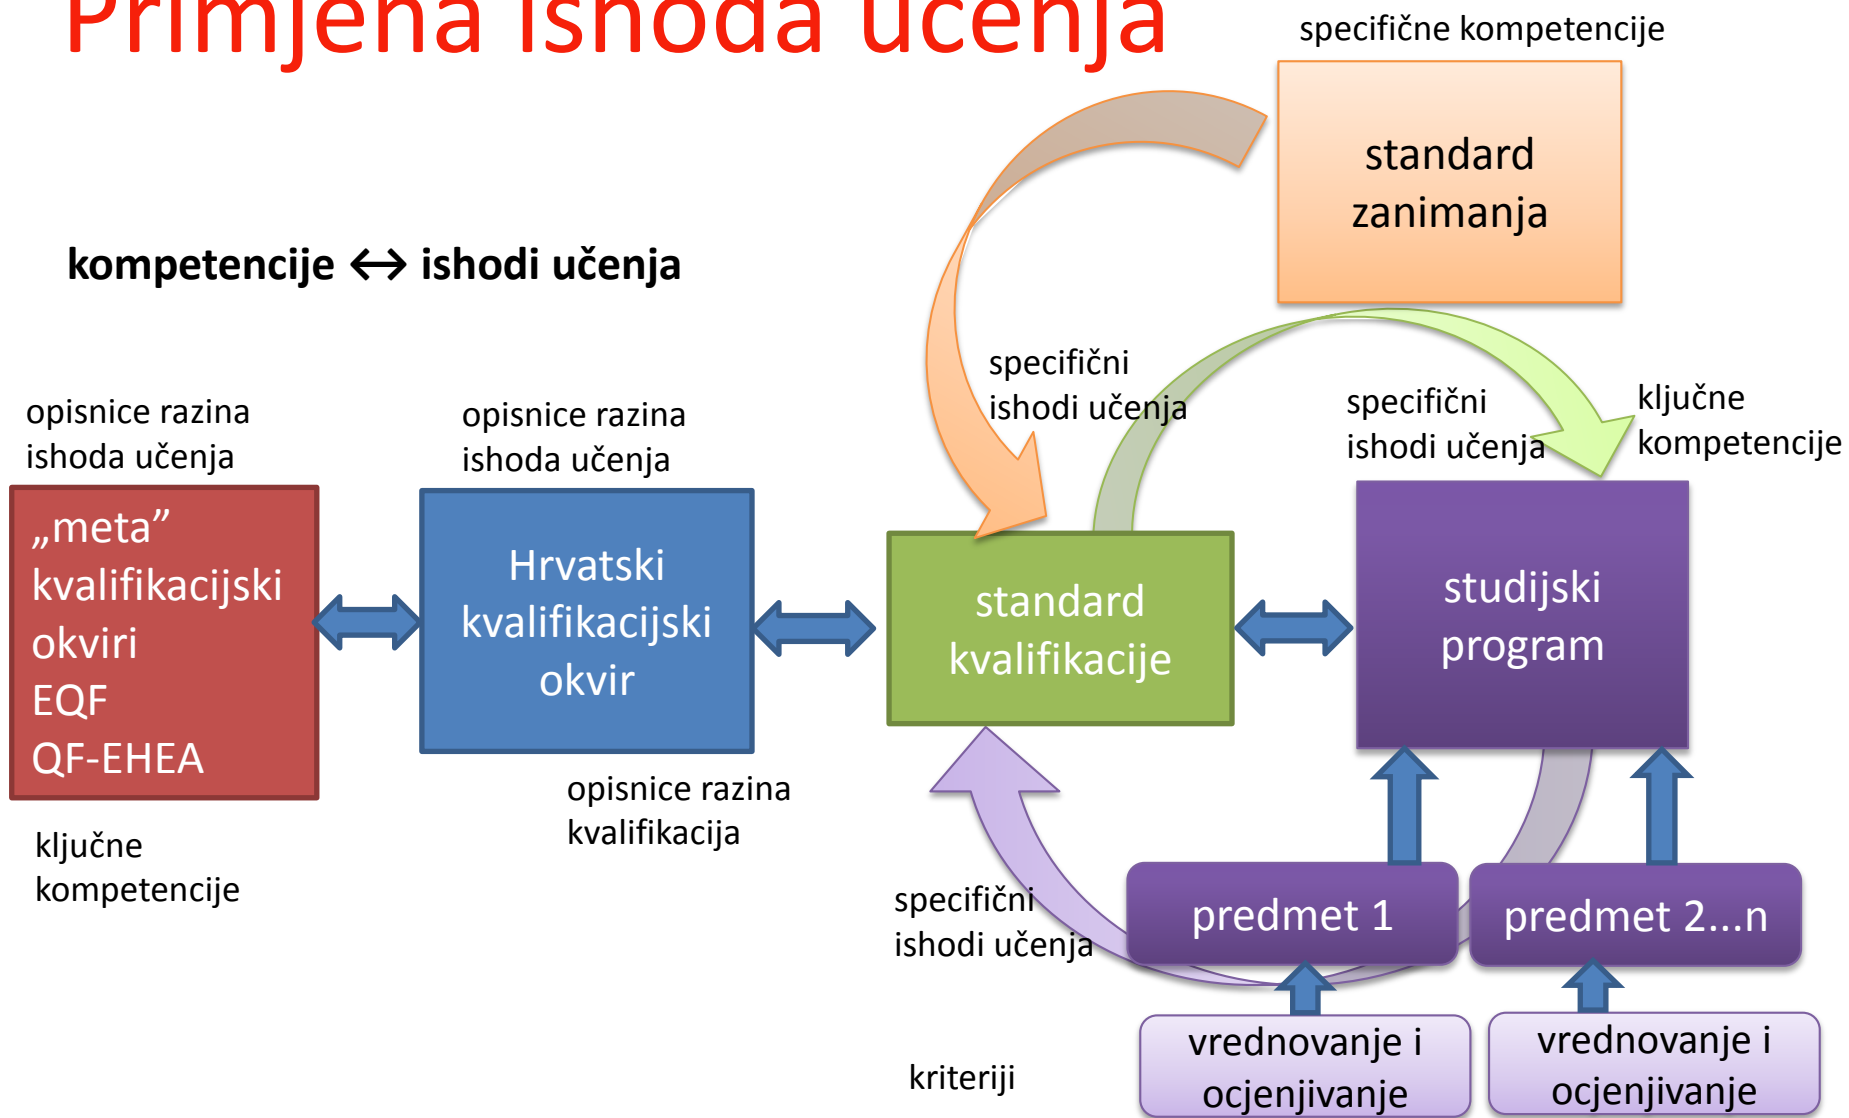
Primjena ishoda učenja

specifične kompetencije

standard zanimanja

kompetencije ↔ ishodi učenja

specifični ishodi učenja

specifični ishodi učenja

ključne kompetencije

opisnice razina ishoda učenja

opisnice razina ishoda učenja

„meta” kvalifikacijski okviri EQF QF-EHEA

Hrvatski kvalifikacijski okvir

standard kvalifikacije

studijski program

opisnice razina kvalifikacija

ključne kompetencije

specifični ishodi učenja

predmet 1

predmet 2...n

kriteriji

vrednovanje i ocjenjivanje

vrednovanje i ocjenjivanje